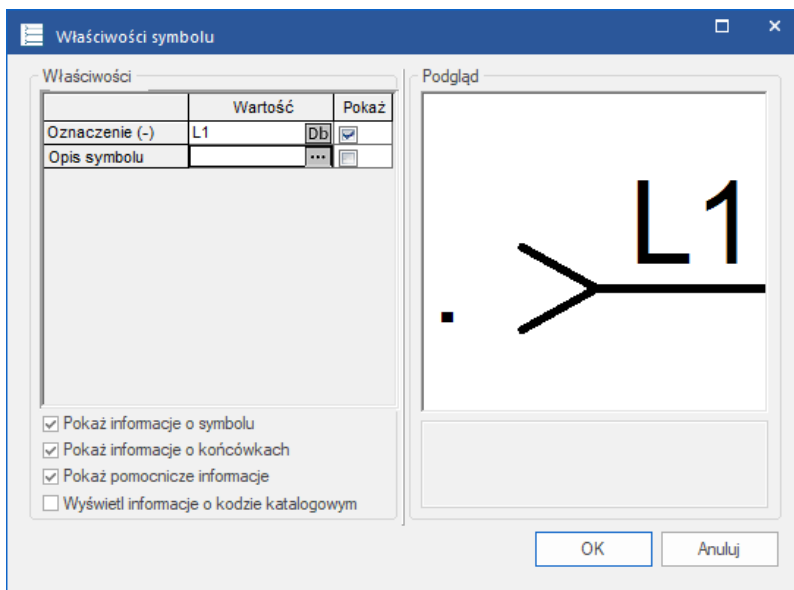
Właściwości symbolu

Właściwości

| | Wartość | Pokaż |
|---|---|---|
| Oznaczenie (-) | L1 Db | ☑ |
| Opis symbolu | ... | ☐ |

☑ Pokaż informacje o symbolu
☑ Pokaż informacje o końcówkach
☑ Pokaż pomocnicze informacje
☐ Wyświetl informacje o kodzie katalogowym

Podgląd

L1

OK
Anuluj